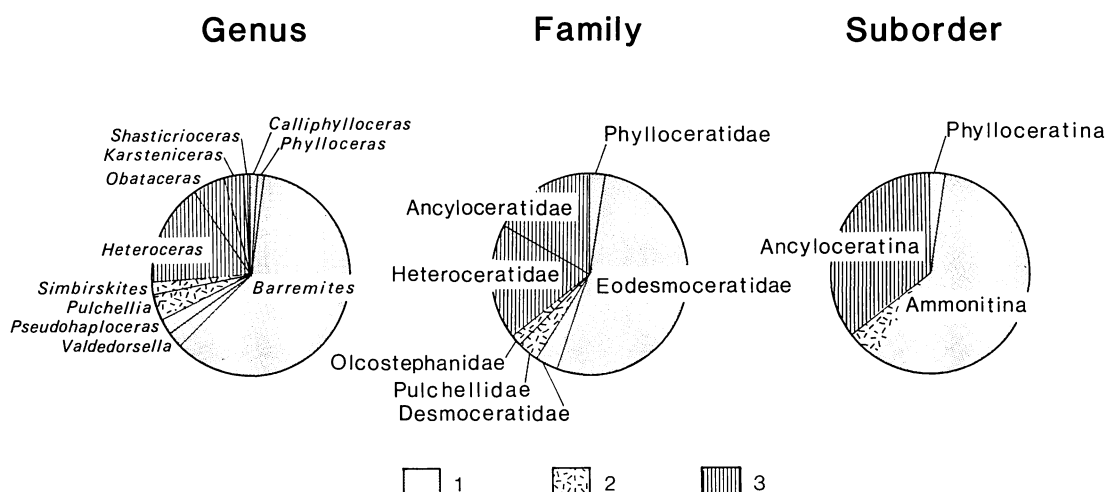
Genus

Family

Suborder

Shasticrioceras
Karsteniceras
Calliphylloceras
Phylloceras
Obataceras
Heteroceras
Simbirskites
Pulchellia
Pseudohaploceras
Valdedorsella
Barremites

Phylloceratidae
Ancyloceratidae
Heteroceratidae
Eodesmoceratidae
Olcostephanidae
Pulchellidae
Desmoceratidae

Phylloceratina
Ancyloceratina
Ammonitina

1
2
3